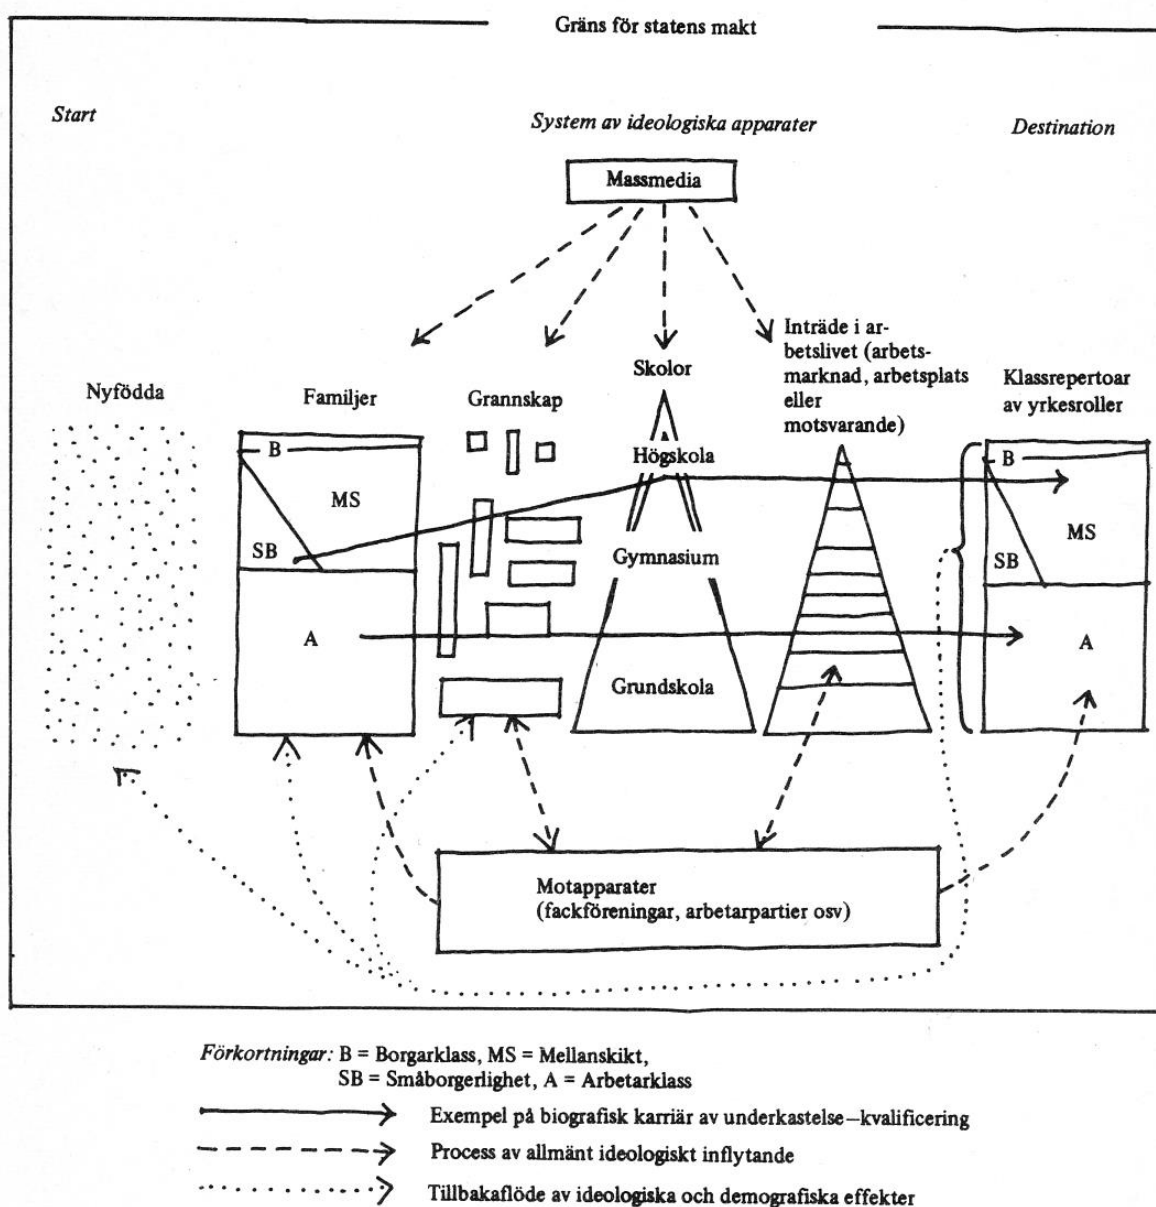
Gräns för statens makt

Start

System av ideologiska apparater

Destination

Massmedia

Nyfödda

Familjer

Grannskap

Skolor

Inträde i arbetslivet (arbetsmarknad, arbetsplats eller motsvarande)

Klassrepertoar av yrkesroller

B

MS

SB

A

Högskola

Gymnasium

Grundskola

B

MS

SB

A

Motapparater
(fackföreningar, arbetarpartier osv)

Förkortningar: B = Borgarklass, MS = Mellanskikt,
SB = Småborgerlighet, A = Arbetarklass

Exempel på biografisk karriär av underkastelse–kvalificering

Process av allmänt ideologiskt inflytande

Tillbakaflöde av ideologiska och demografiska effekter